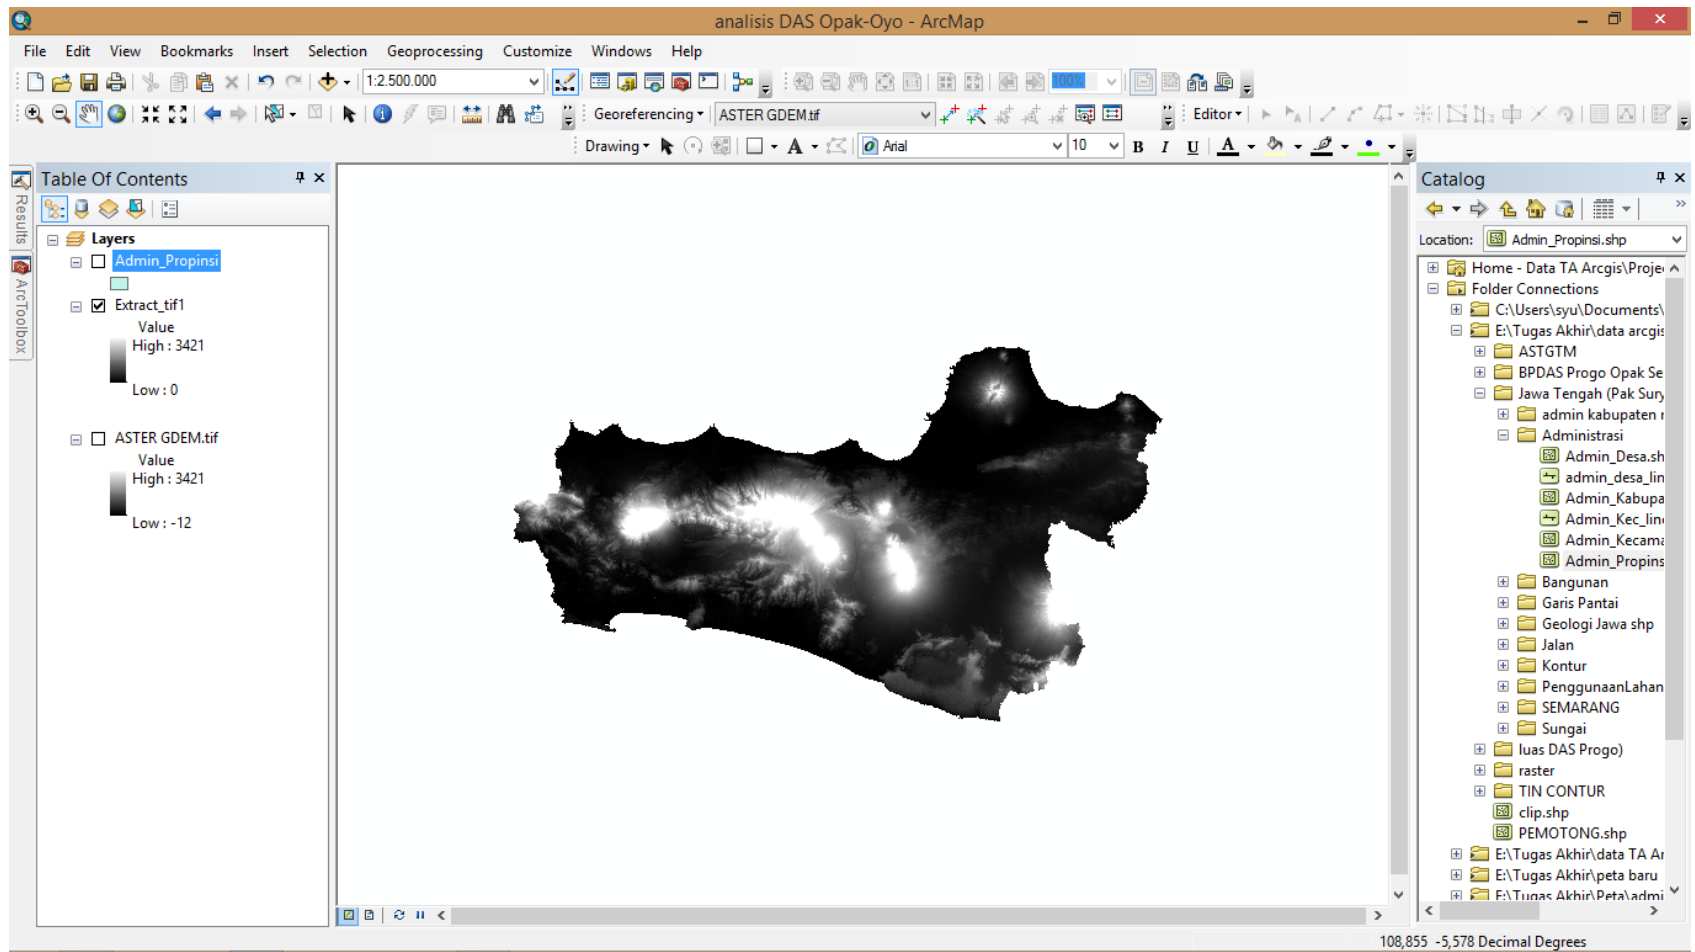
analisis DAS Opak-Oyo - ArcMap

File Edit View Bookmarks Insert Selection Geoprocessing Customize Windows Help

1:2.500.000

Georeferencing ▾ ASTER GDEM.tif

Editor ▾

Drawing ▾ Arial 10 B I U A

Table Of Contents

Layers
Admin_Propinsi
Extract_tif1
Value
High : 3421
Low : 0
ASTER GDEM.tif
Value
High : 3421
Low : -12

Results
ArcToolbox

Catalog

Location: Admin_Propinsi.shp

Home - Data TA Arcgis\Proje
Folder Connections
C:\Users\syu\Documents\
E:\Tugas Akhir\data arcgis
ASTGTM
BPDAS Progo Opak Se
Jawa Tengah (Pak Sury
admin kabupaten
Administrasi
Admin_Desa.sh
admin_desa_lin
Admin_Kabupa
Admin_Kec_lin
Admin_Kecama
Admin_Propins
Bangunan
Garis Pantai
Geologi Jawa shp
Jalan
Kontur
PenggunaanLahan
SEMARANG
Sungai
luas DAS Progo)
raster
TIN CONTUR
clip.shp
PEMOTONG.shp
E:\Tugas Akhir\data TA Ar
E:\Tugas Akhir\peta baru
E:\Tugas Akhir\Peta\admi

108,855 -5,578 Decimal Degrees